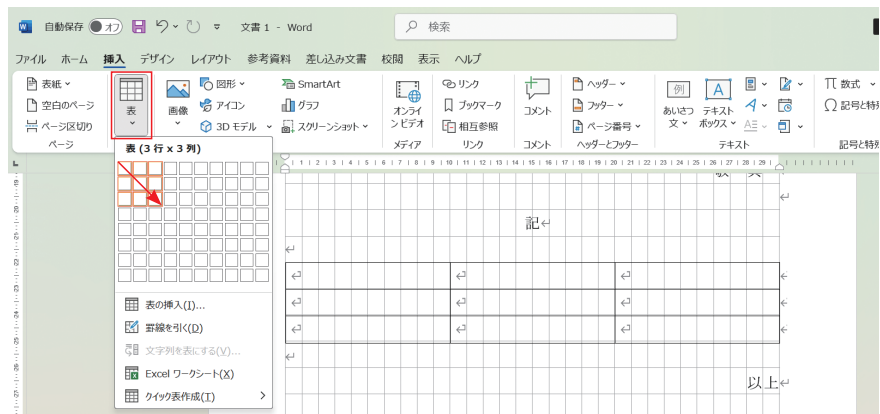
自動保存 オフ 文書 1 - Word 検索

ファイル ホーム 挿入 デザイン レイアウト 参考資料 差し込み文書 校閲 表示 ヘルプ

表紙 空白のページ ページ区切り ページ
表
画像 図形 アイコン 3D モデル SmartArt グラフ スクリーンショット
オンライン ビデオ メディア
リンク ブックマーク 相互参照 リンク
コメント コメント
ヘッダー フッター ページ番号 ヘッダーとフッター
あいさつ文 テキスト ボックス テキスト
数式 記号と特殊

表 (3 行 x 3 列)

表の挿入(I)...
罫線を引く(D)
文字列を表にする(V)...
Excel ワークシート(X)
クイック表作成(T)

記

以上